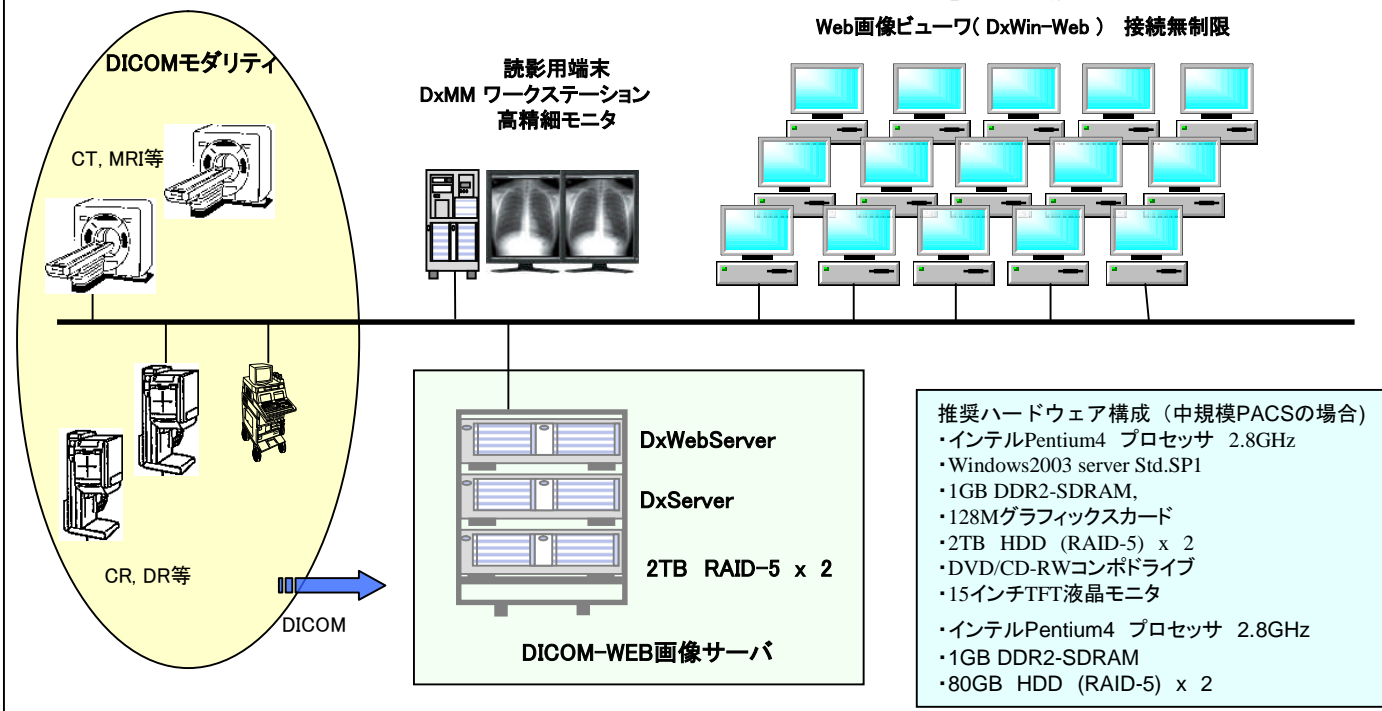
Web画像ビューワ( DxWin-Web ) 接続無制限

DICOMモダリティ

CT, MRI等

CR, DR等

DICOM

読影用端末
DxMM ワークステーション
高精細モニタ

DxWebServer

DxServer

2TB RAID-5 x 2

DICOM-WEB画像サーバ

推奨ハードウェア構成（中規模PACSの場合）
・インテルPentium4 プロセッサ 2.8GHz
・Windows2003 server Std.SP1
・1GB DDR2-SDRAM,
・128Mグラフィックスカード
・2TB HDD (RAID-5) x 2
・DVD/CD-RWコンボドライブ
・15インチTFT液晶モニタ
・インテルPentium4 プロセッサ 2.8GHz
・1GB DDR2-SDRAM
・80GB HDD (RAID-5) x 2